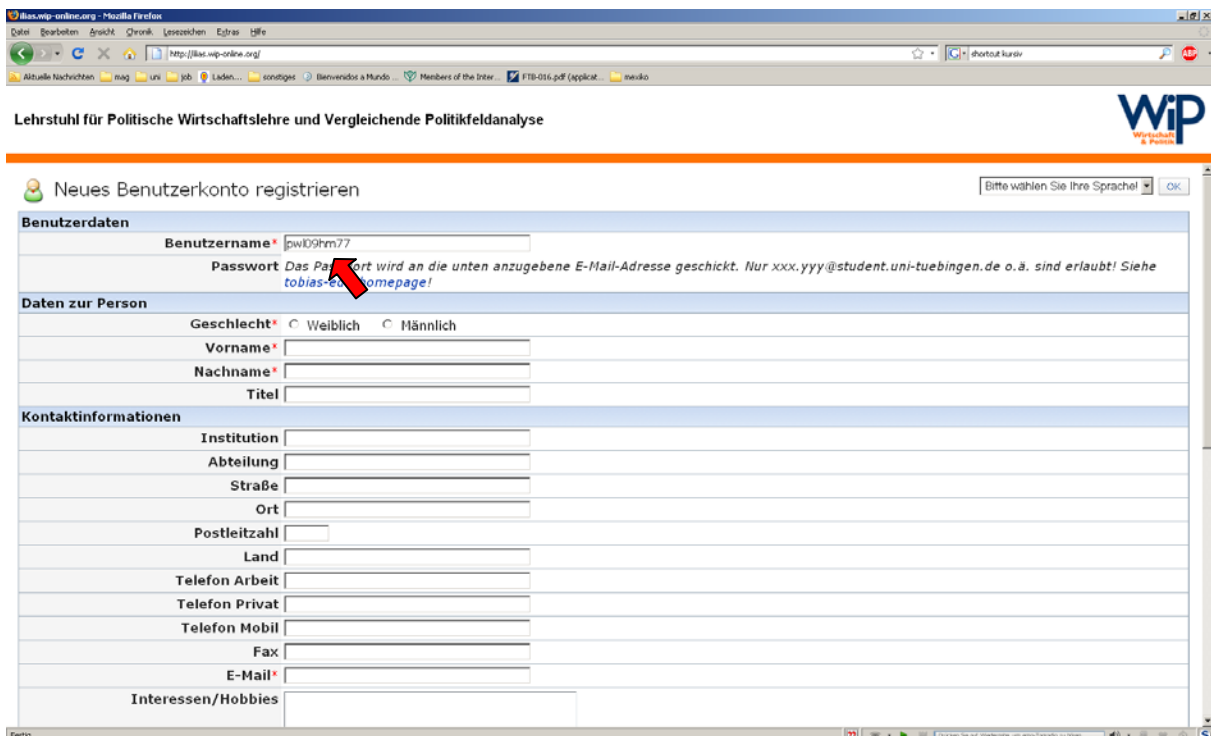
ilias.wip-online.org - Mozilla Firefox

Datei Bearbeiten Ansicht Chronik Lesezeichen Extras Hilfe

http://ilias.wip-online.org/

shortcut kursiv

Aktuelle Nachrichten mag uni job Laden... sonstiges Bienvenidos a Mundo ... Members of the Inter... FTB-016.pdf (applicat... mexiko

Lehrstuhl für Politische Wirtschaftslehre und Vergleichende Politikfeldanalyse

WiP Wirtschaft & Politik

Neues Benutzerkonto registrieren

Bitte wählen Sie Ihre Sprache! OK

| Benutzerdaten | |
|---|---|
| Benutzername* | pwl09hm77 |
| Passwort | Das Pas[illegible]ort wird an die unten anzugebene E-Mail-Adresse geschickt. Nur xxx.yyy@student.uni-tuebingen.de o.ä. sind erlaubt! Siehe tobias-e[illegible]omepage! |
| **Daten zur Person** | |
| Geschlecht* | Weiblich Männlich |
| Vorname* | |
| Nachname* | |
| Titel | |
| **Kontaktinformationen** | |
| Institution | |
| Abteilung | |
| Straße | |
| Ort | |
| Postleitzahl | |
| Land | |
| Telefon Arbeit | |
| Telefon Privat | |
| Telefon Mobil | |
| Fax | |
| E-Mail* | |
| Interessen/Hobbies | |

Fertig